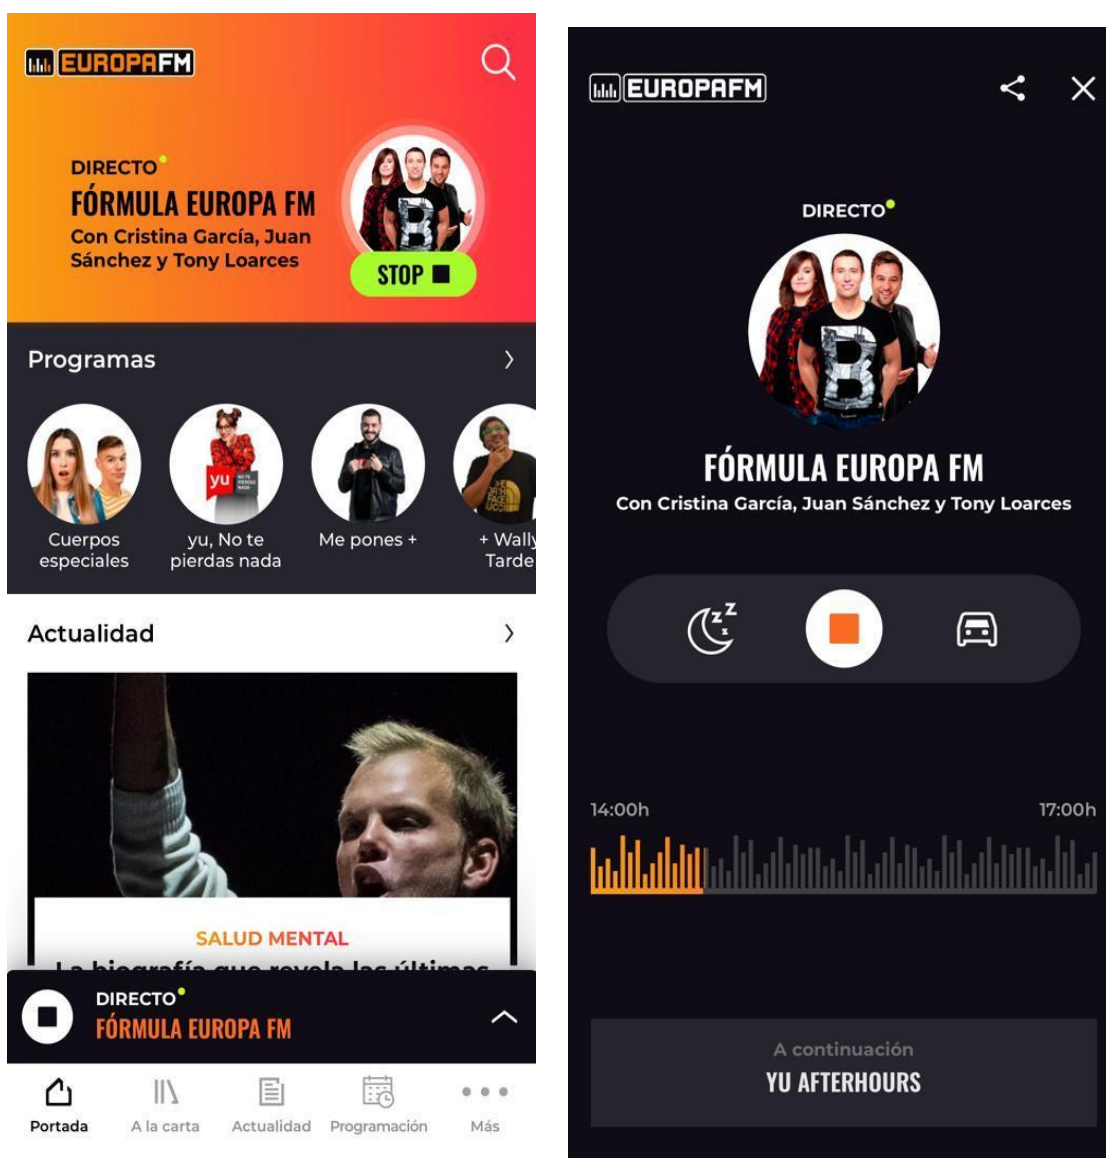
EUROPAFM

DIRECTO
FÓRMULA EUROPA FM
Con Cristina García, Juan Sánchez y Tony Loarces

STOP

Programas

Cuerpos especiales
yu, No te pierdas nada
Me pones +
+ Wally Tarde

Actualidad

SALUD MENTAL
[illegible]

DIRECTO
FÓRMULA EUROPA FM

Portada
A la carta
Actualidad
Programación
Más

EUROPAFM

DIRECTO
FÓRMULA EUROPA FM
Con Cristina García, Juan Sánchez y Tony Loarces

14:00h
17:00h

A continuación
YU AFTERHOURS